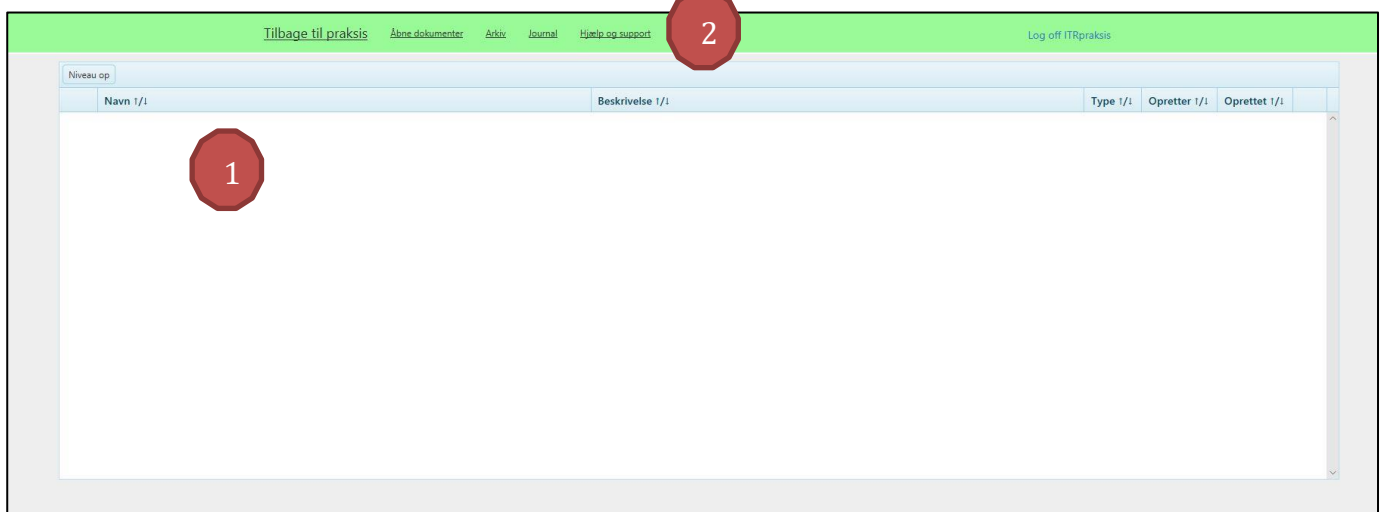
Tilbage til praksis Åbne dokumenter Arkiv Journal Hjælp og support 2 Log off ITRpraksis

Niveau op

| | Navn ↑/↓ | Beskrivelse ↑/↓ | Type ↑/↓ | Opretter ↑/↓ | Oprettet ↑/↓ |
|---|---|---|---|---|---|

1